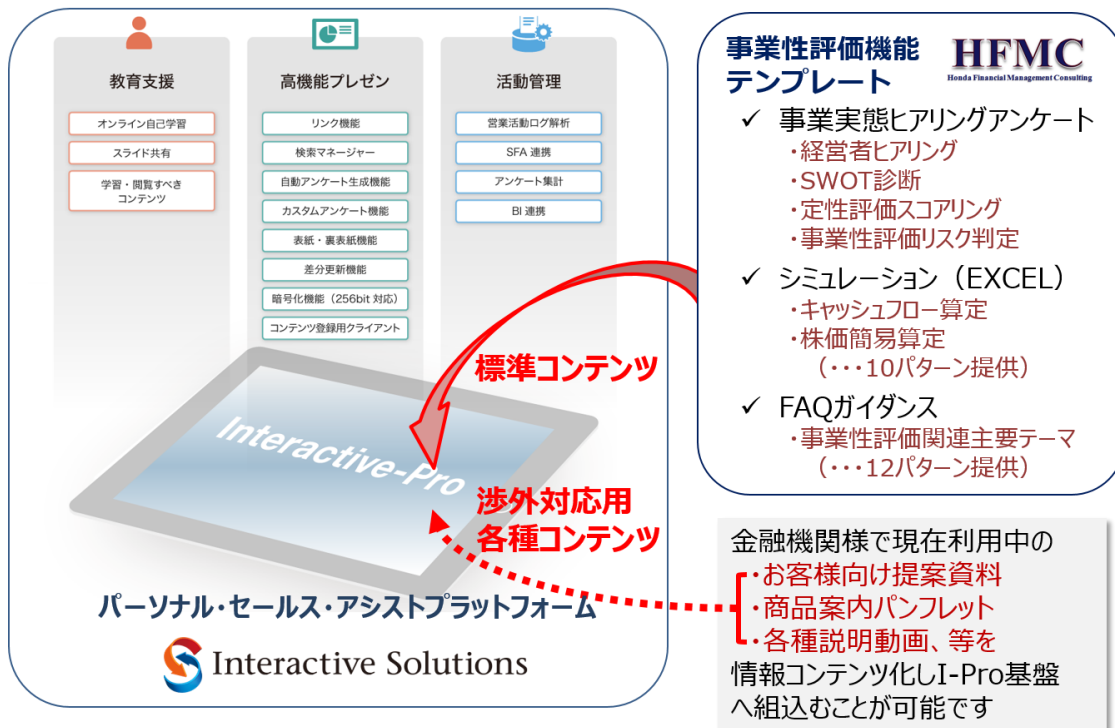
教育支援

オンライン自己学習

スライド共有

学習・閲覧すべきコンテンツ

高機能プレゼン

リンク機能

検索マネージャー

自動アンケート生成機能

カスタムアンケート機能

表紙・裏表紙機能

差分更新機能

暗号化機能（256bit 対応）

コンテンツ登録用クライアント

活動管理

営業活動ログ解析

SFA 連携

アンケート集計

BI 連携

Interactive-Pro

標準コンテンツ

渉外対応用
各種コンテンツ

パーソナル･セールス･アシストプラットフォーム

Interactive Solutions

事業性評価機能テンプレート

HFMC
Honda Financial Management Consulting

✓ 事業実態ヒアリングアンケート
・経営者ヒアリング
・SWOT診断
・定性評価スコアリング
・事業性評価リスク判定

✓ シミュレーション（EXCEL）
・キャッシュフロー算定
・株価簡易算定
（・・・10パターン提供）

✓ FAQガイダンス
・事業性評価関連主要テーマ
（・・・12パターン提供）

金融機関様で現在利用中の
・お客様向け提案資料
・商品案内パンフレット
・各種説明動画、等を
情報コンテンツ化しI-Pro基盤へ組込むことが可能です